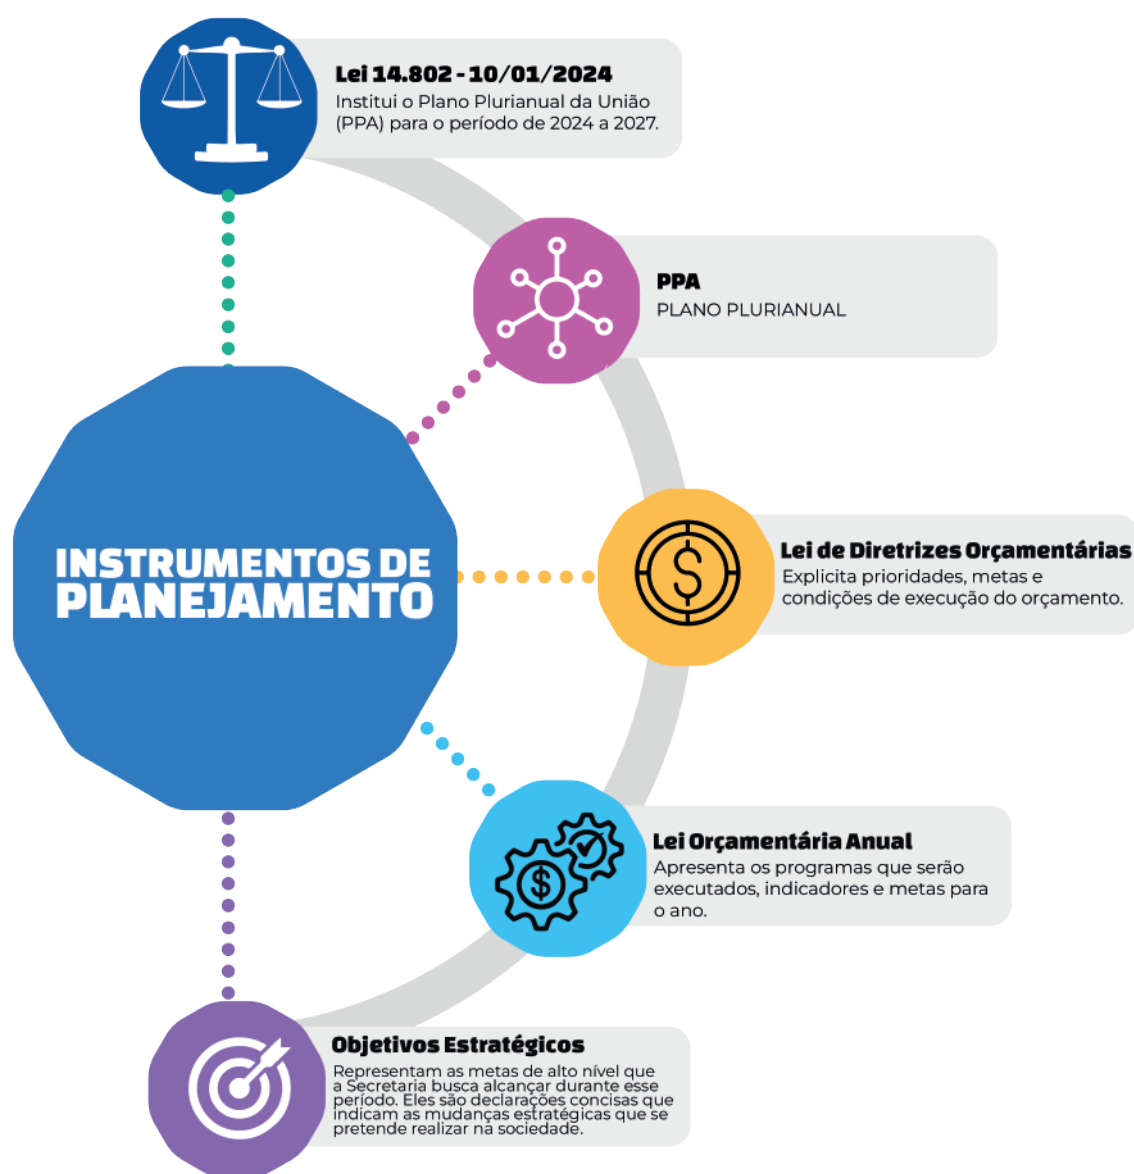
Lei 14.802 - 10/01/2024
Institui o Plano Plurianual da União (PPA) para o período de 2024 a 2027.

PPA
PLANO PLURIANUAL

INSTRUMENTOS DE PLANEJAMENTO

Lei de Diretrizes Orçamentárias
Explicita prioridades, metas e condições de execução do orçamento.

Lei Orçamentária Anual
Apresenta os programas que serão executados, indicadores e metas para o ano.

Objetivos Estratégicos
Representam as metas de alto nível que a Secretaria busca alcançar durante esse período. Eles são declarações concisas que indicam as mudanças estratégicas que se pretende realizar na sociedade.